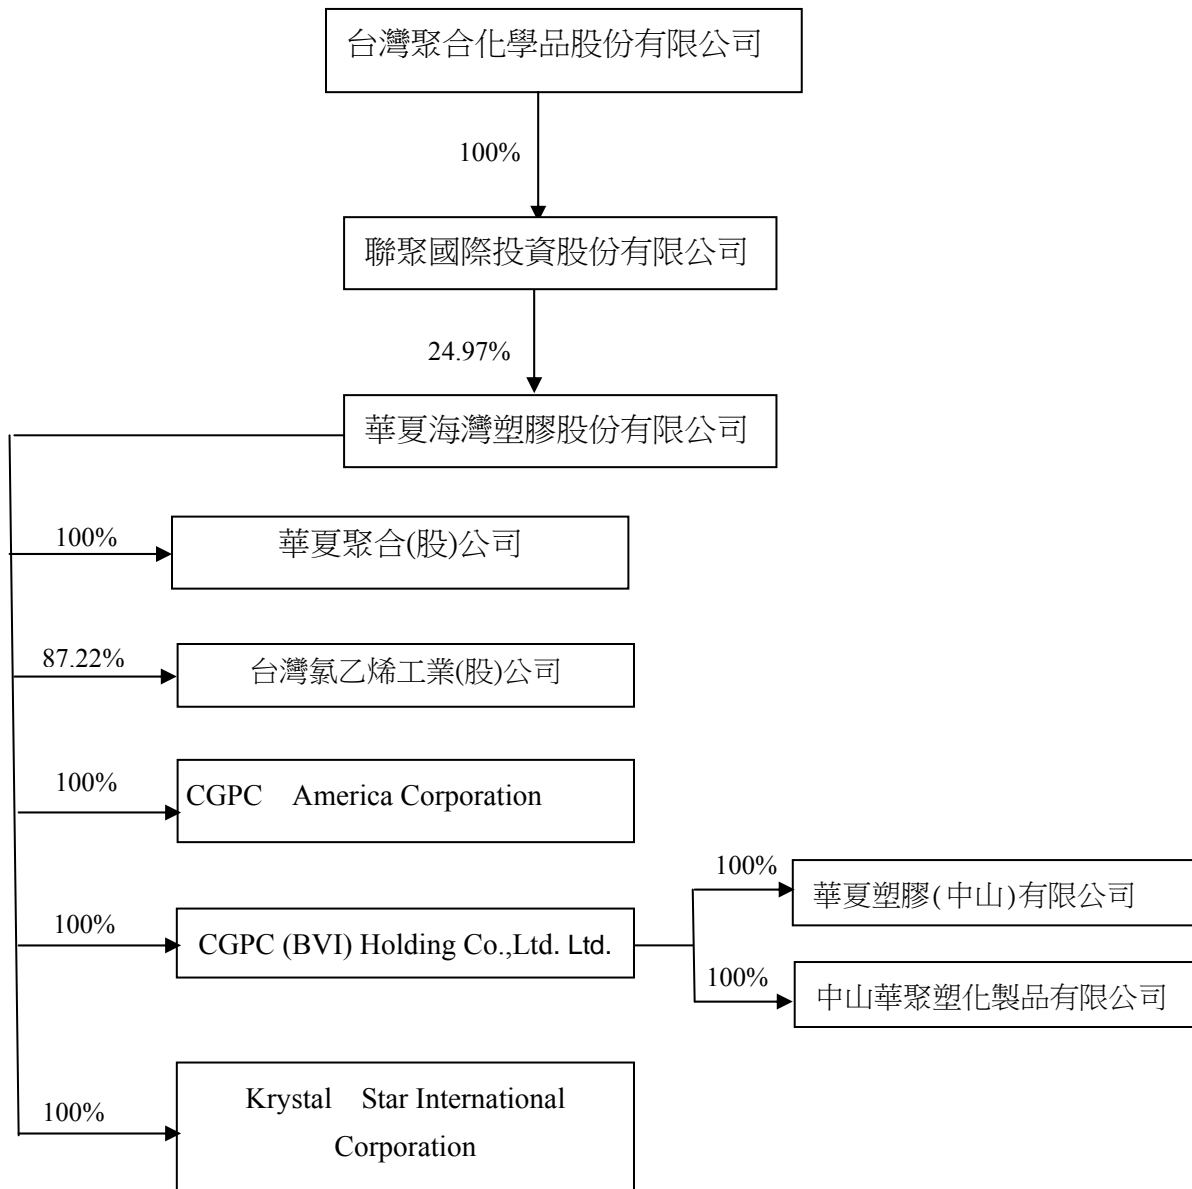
台灣聚合化學品股份有限公司

100%

聯聚國際投資股份有限公司

24.97%

華夏海灣塑膠股份有限公司

100%

華夏聚合(股)公司

87.22%

台灣氯乙烯工業(股)公司

100%

CGPC America Corporation

100%

CGPC (BVI) Holding Co.,Ltd. Ltd.

100%

華夏塑膠(中山)有限公司

100%

中山華聚塑化製品有限公司

100%

Krystal Star International Corporation